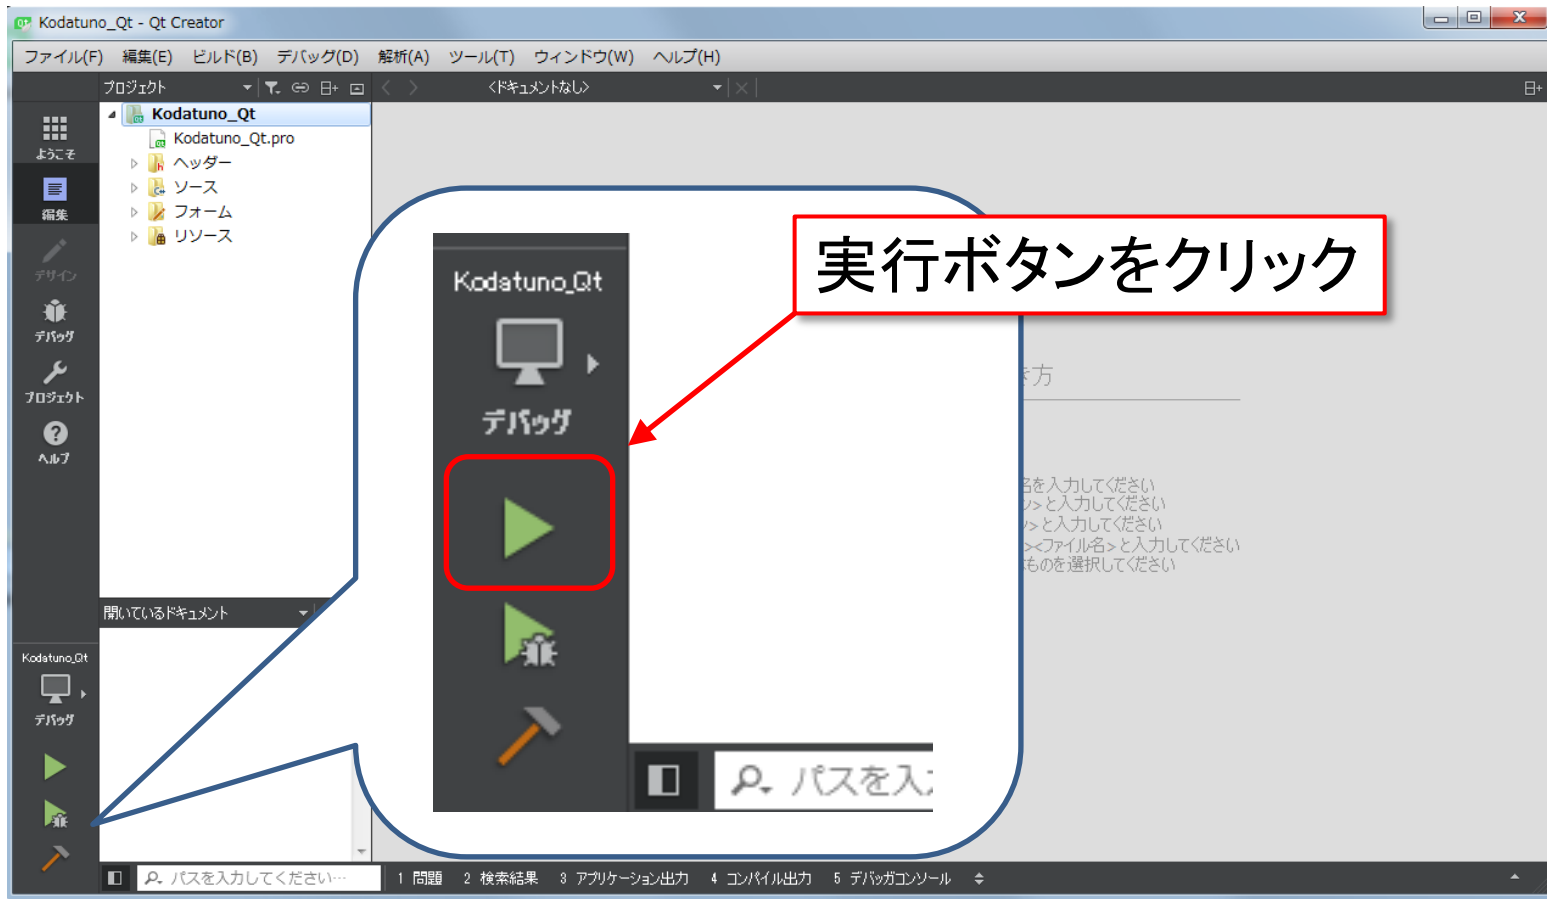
Kodatuno_Qt - Qt Creator

ファイル(F) 編集(E) ビルド(B) デバッグ(D) 解析(A) ツール(T) ウィンドウ(W) ヘルプ(H)

プロジェクト

<ドキュメントなし>

ようこそ
編集
デザイン
デバッグ
プロジェクト
ヘルプ

Kodatuno_Qt
Kodatuno_Qt.pro
ヘッダー
ソース
フォーム
リソース

開いているドキュメント

Kodatuno_Qt
デバッグ

実行ボタンをクリック

Kodatuno_Qt
デバッグ
パスを入

方

名を入力してください
>と入力してください
>と入力してください
><ファイル名>と入力してください
ものを選択してください

パスを入力してください…
1 問題 2 検索結果 3 アプリケーション出力 4 コンパイル出力 5 デバッガコンソール